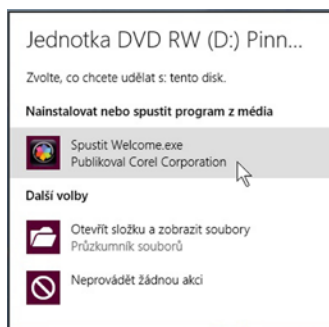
Jednotka DVD RW (D:) Pinn...

Zvolte, co chcete udělat s: tento disk.

Nainstalovat nebo spustit program z média

Spustit Welcome.exe
Publikoval Corel Corporation

Další volby

Otevřít složku a zobrazit soubory
Průzkumník souborů

Neprovádět žádnou akci